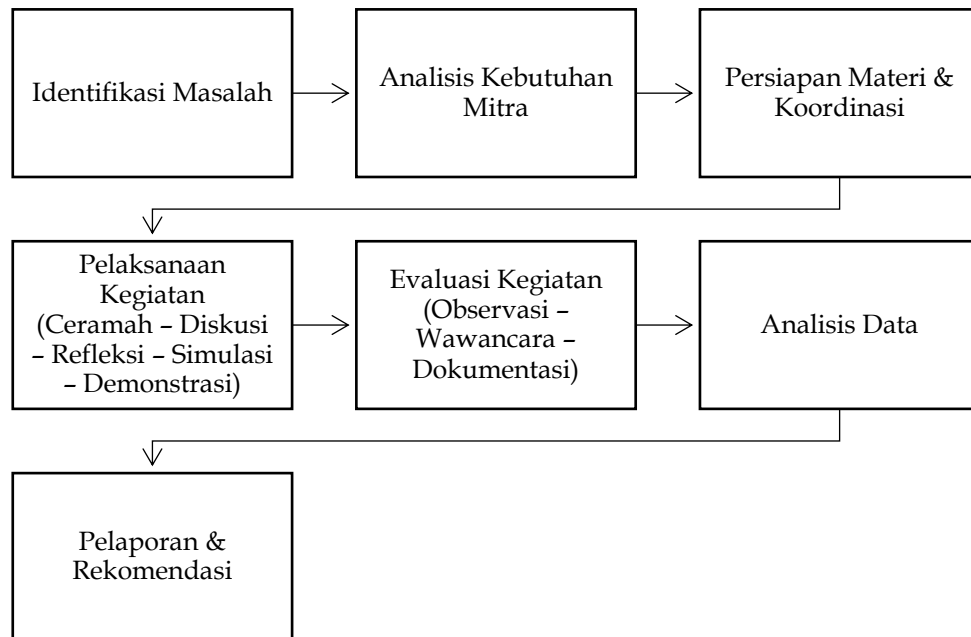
Identifikasi Masalah

Analisis Kebutuhan Mitra

Persiapan Materi & Koordinasi

Pelaksanaan Kegiatan (Ceramah – Diskusi – Refleksi – Simulasi – Demonstrasi)

Evaluasi Kegiatan (Observasi – Wawancara – Dokumentasi)

Analisis Data

Pelaporan & Rekomendasi